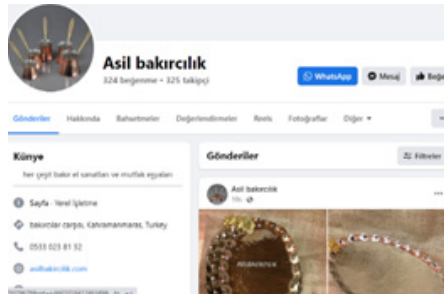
Asil bakırcılık
324 beğenme • 325 takipçi

WhatsApp
Mesaj
Beğe

Gönderiler
Hakkında
Bahsetmeler
Değerlendirmeler
Reels
Fotoğraflar
Diğer ▾

Künye
her çeşit bakır el sanatları ve mutfak eşyaları

Sayfa · Yerel İşletme
bakırcılar çarşısı, Kahramanmaraş, Turkey
0533 023 81 32
asilbakircilik.com

Gönderiler
Filtreler

Asil bakırcılık
11s ·